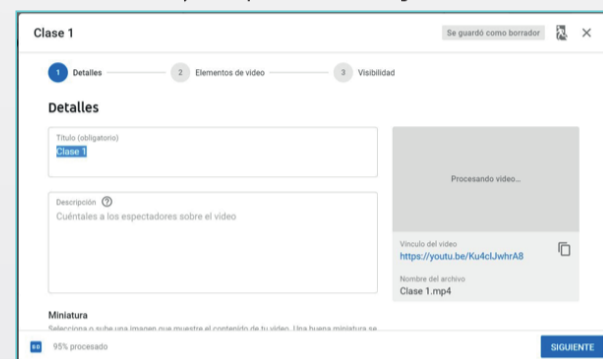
Clase 1

Se guardó como borrador

1 Detalles
2 Elementos de video
3 Visibilidad

Detalles

Título (obligatorio)
Clase 1

Descripción
Cuéntales a los espectadores sobre el video

Procesando video...

Vínculo del video
https://youtu.be/Ku4clJwhrA8

Nombre del archivo
Clase 1.mp4

Miniatura
Selecciona o sube una imagen que muestre el contenido de tu video. Una buena miniatura se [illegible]

95% procesado

SIGUIENTE